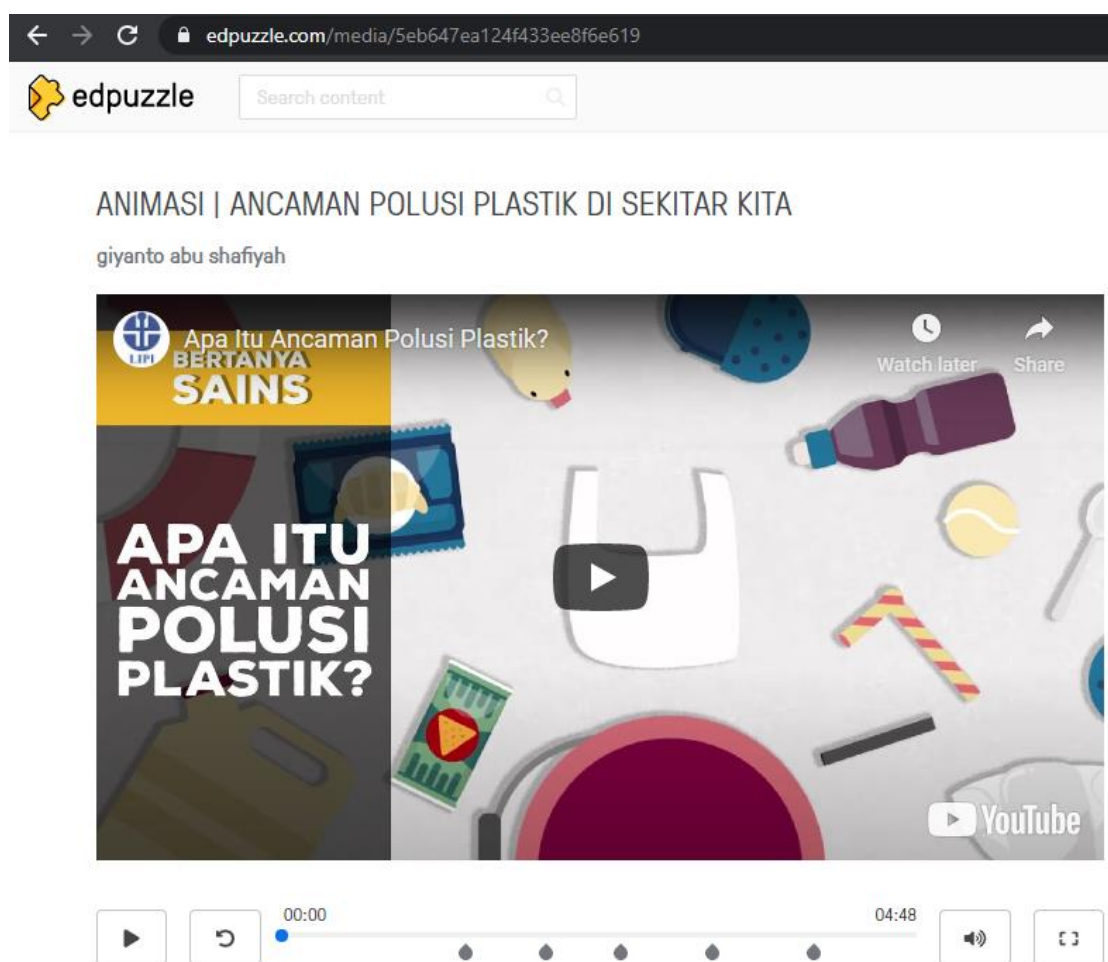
edpuzzle.com/media/5eb647ea124f433ee8f6e619

edpuzzle

Search content

ANIMASI | ANCAMAN POLUSI PLASTIK DI SEKITAR KITA

giyanto abu shafiyah

LIPI

Apa Itu Ancaman Polusi Plastik?

BERTANYA SAINS

Watch later

Share

APA ITU ANCAMAN POLUSI PLASTIK?

YouTube

00:00

04:48